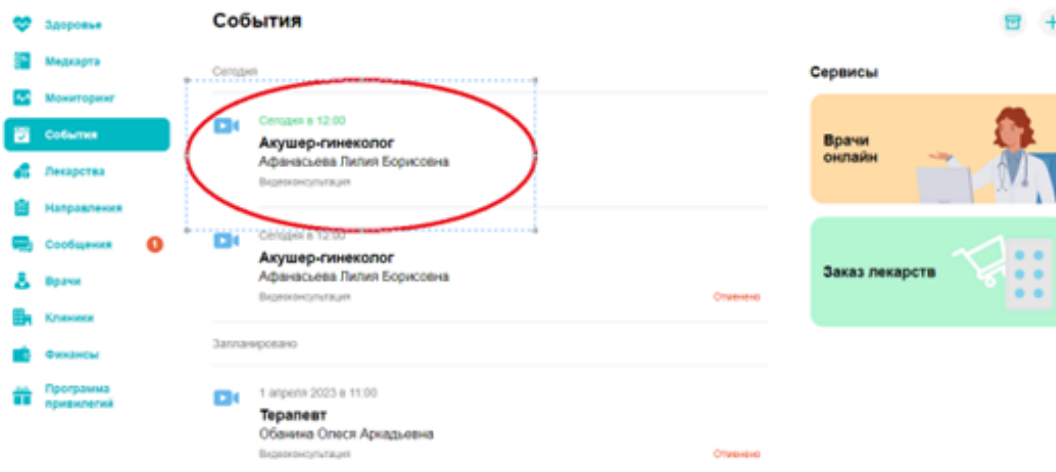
Здоровье
Медкарта
Мониторинг
События
Лекарства
Направления
Сообщения 1
Врачи
Клиники
Финансы
Программа привилегий

События

Сегодня

Сегодня в 12:00
Акушер-гинеколог
Афанасьева Лилия Борисовна
Видеоконсультация

Сегодня в 12:00
Акушер-гинеколог
Афанасьева Лилия Борисовна
Видеоконсультация
Отменено

Запланировано

1 апреля 2023 в 11:00
Терапевт
Обанина Олеся Аркадьевна
Видеоконсультация
Отменено

Сервисы

Врачи онлайн

Заказ лекарств